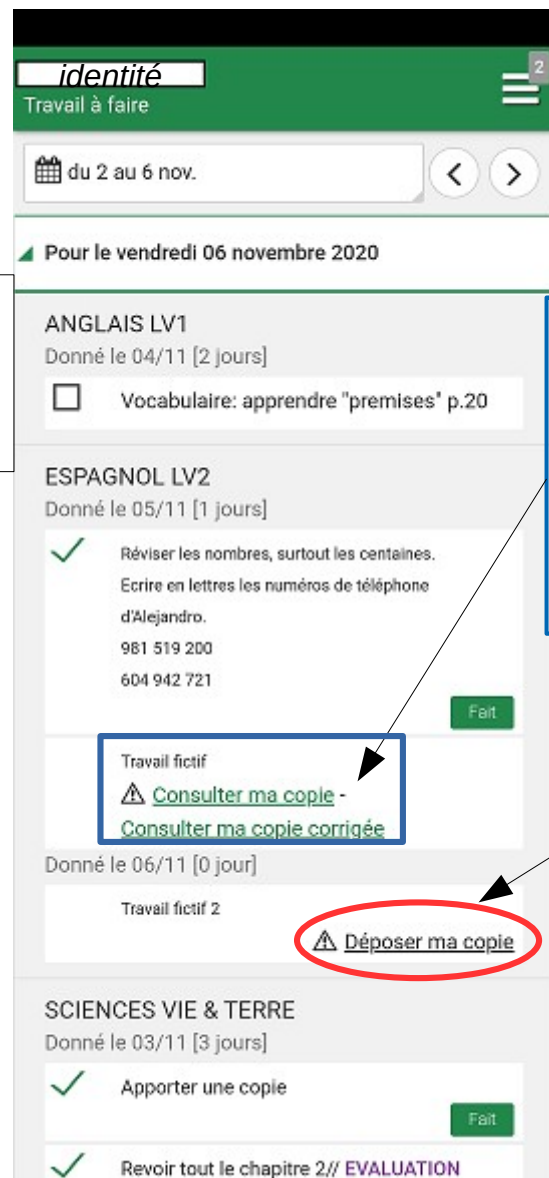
identité
Travail à faire

2

du 2 au 6 nov.

Pour le vendredi 06 novembre 2020

ANGLAIS LV1
Donné le 04/11 [2 jours]
Vocabulaire: apprendre "premises" p.20

ESPAGNOL LV2
Donné le 05/11 [1 jours]
Réviser les nombres, surtout les centaines.
Ecrire en lettres les numéros de téléphone d'Alejandro.
981 519 200
604 942 721
Fait

Travail fictif
⚠ Consulter ma copie - Consulter ma copie corrigée

Donné le 06/11 [0 jour]
Travail fictif 2
⚠ Déposer ma copie

SCIENCES VIE & TERRE
Donné le 03/11 [3 jours]
Apporter une copie
Fait
Revoir tout le chapitre 2// EVALUATION